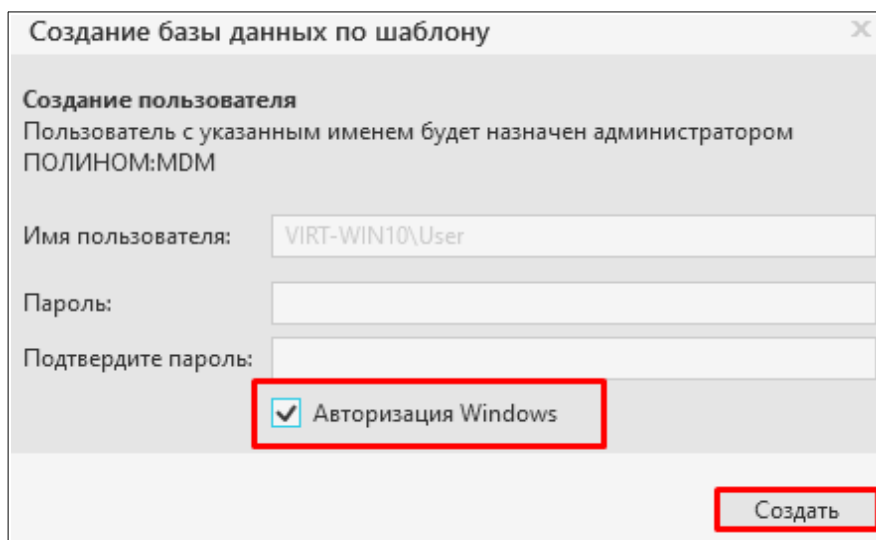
Создание базы данных по шаблону

Создание пользователя
Пользователь с указанным именем будет назначен администратором ПОЛИНОМ:MDM

Имя пользователя: VIRT-WIN10\User

Пароль:

Подтвердите пароль:

Авторизация Windows

Создать